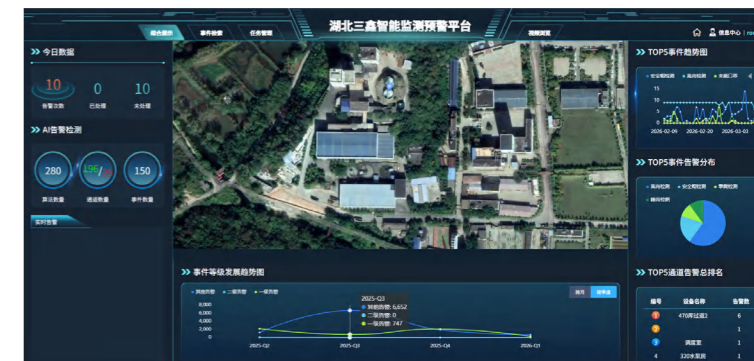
综合展示　事件检索　任务管理　湖北三鑫智能监测预警平台　视频浏览　信息中心

今日数据
10 告警次数　0 已处理　10 未处理

AI告警检测
280 算法数量　196 通道数量　150 事件数量

实时告警

TOP5事件趋势图
安全帽检测　高光检测　未戴口罩
15
10
5
0
2026-02-09　2026-02-20　2026-03-03

TOP5事件告警分布
高光检测　安全帽检测　带帽检测　睡岗检测

事件等级发展趋势图
三级告警　二级告警　一级告警
按月　按季度
8,000
6,000
4,000
2,000
0
2025-Q2　2025-Q3　2025-Q4　2026-Q1
2025-Q3
三级告警: 6,652
二级告警: 0
一级告警: 747

TOP5通道告警总排名
| 编号 | 设备名称 | 告警数 |
|---|---|---|
| 1 | 470吨过道2 | 6 |
| 2 | | 1 |
| 3 | 调度室 | 1 |
| 4 | 320水泵房 | 1 |